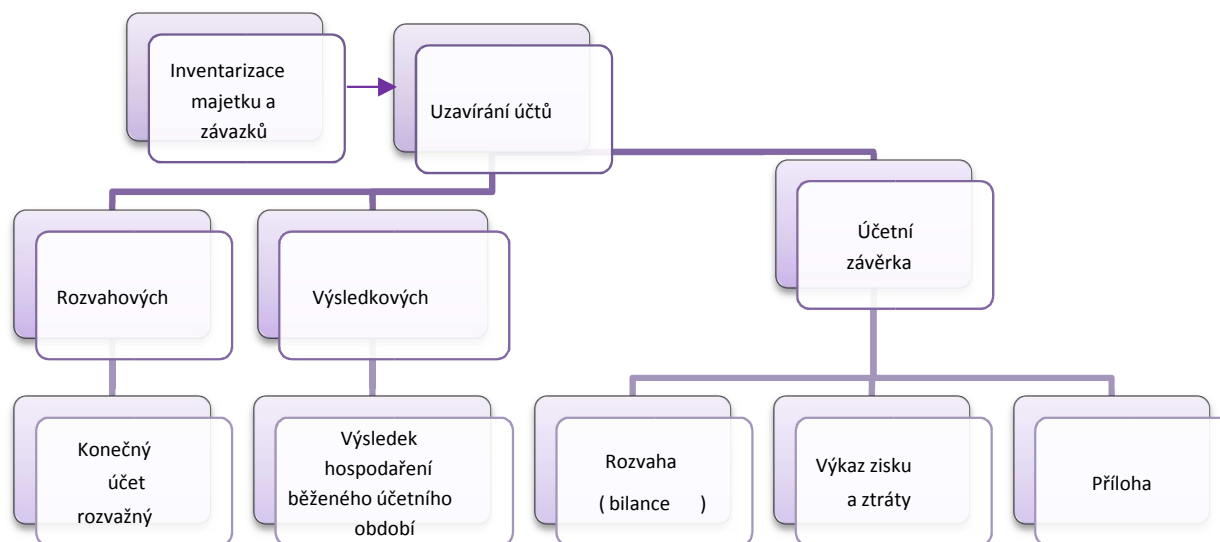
Inventarizace majetku a závazků

Uzavírání účtů

Rozvahových

Výsledkových

Účetní závěrka

Konečný účet rozvažný

Výsledek hospodaření běženého účetního období

Rozvaha ( bilance )

Výkaz zisku a ztráty

Příloha